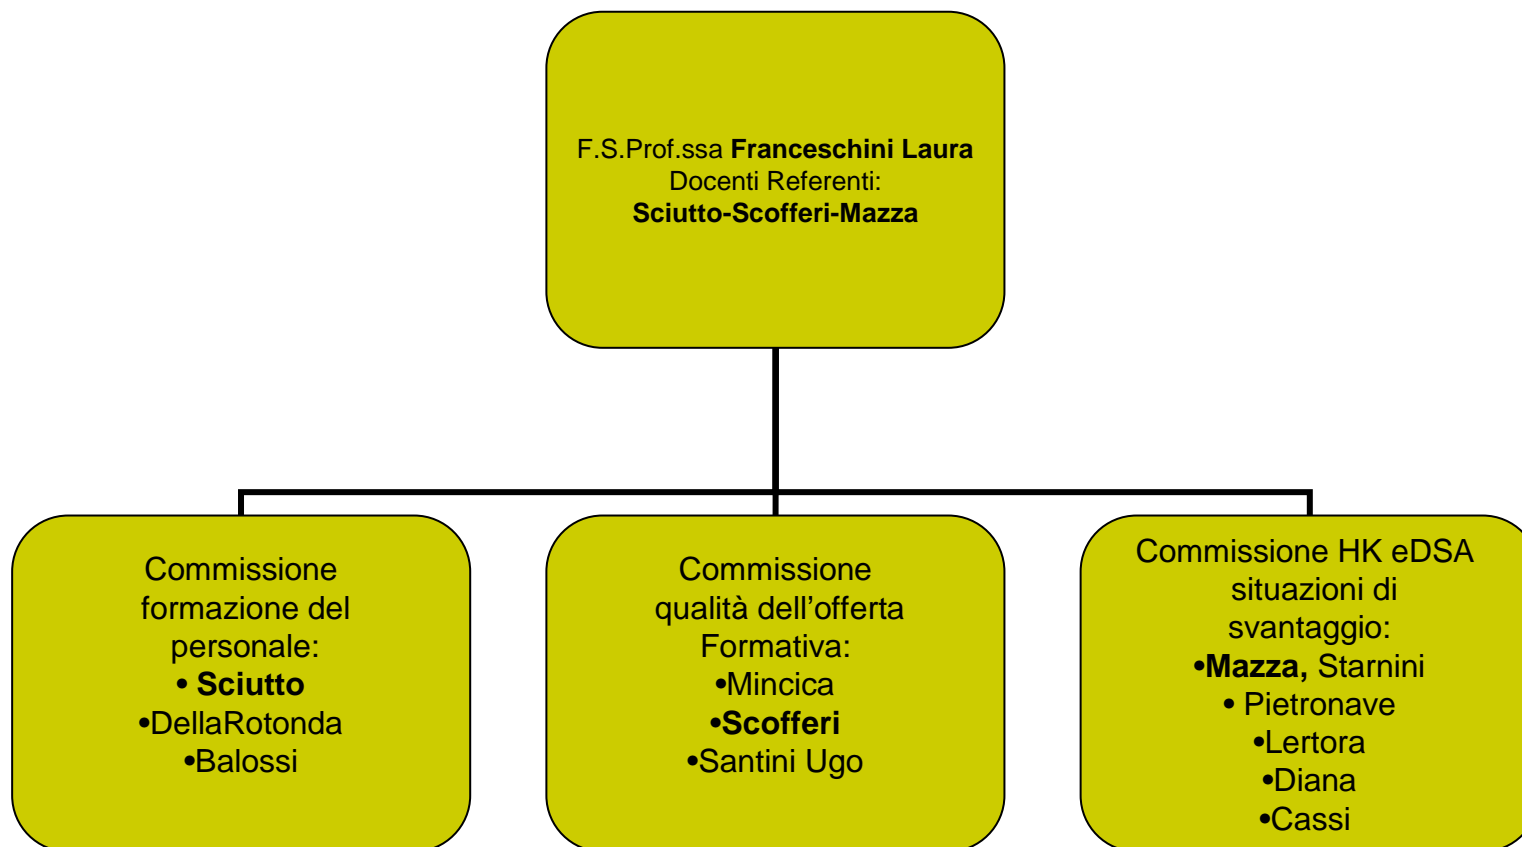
F.S.Prof.ssa **Franceschini Laura**
Docenti Referenti:
**Sciutto-Scofferi-Mazza**

Commissione formazione del personale:
• **Sciutto**
•DellaRotonda
•Balossi

Commissione qualità dell'offerta Formativa:
•Mincica
•**Scofferi**
•Santini Ugo

Commissione HK eDSA situazioni di svantaggio:
•**Mazza,** Starnini
• Pietronave
•Lertora
•Diana
•Cassi